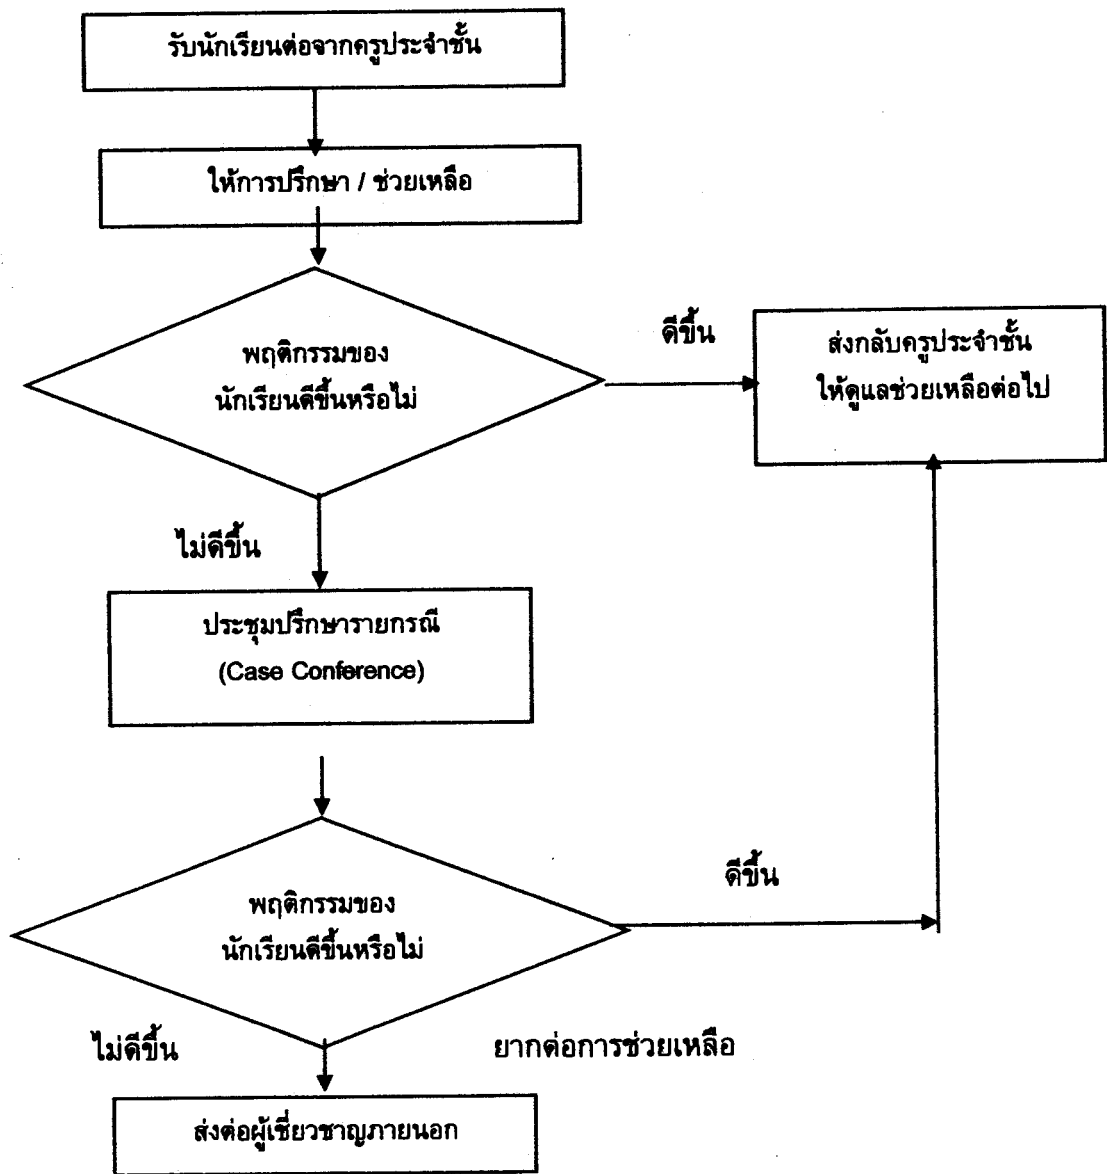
รับนักเรียนต่อจากครูประจำชั้น

ให้การปรึกษา / ช่วยเหลือ

พฤติกรรมของนักเรียนดีขึ้นหรือไม่

ดีขึ้น

ส่งกลับครูประจำชั้น ให้ดูแลช่วยเหลือต่อไป

ไม่ดีขึ้น

ประชุมปรึกษารายกรณี (Case Conference)

พฤติกรรมของนักเรียนดีขึ้นหรือไม่

ดีขึ้น

ไม่ดีขึ้น

ยากต่อการช่วยเหลือ

ส่งต่อผู้เชี่ยวชาญภายนอก